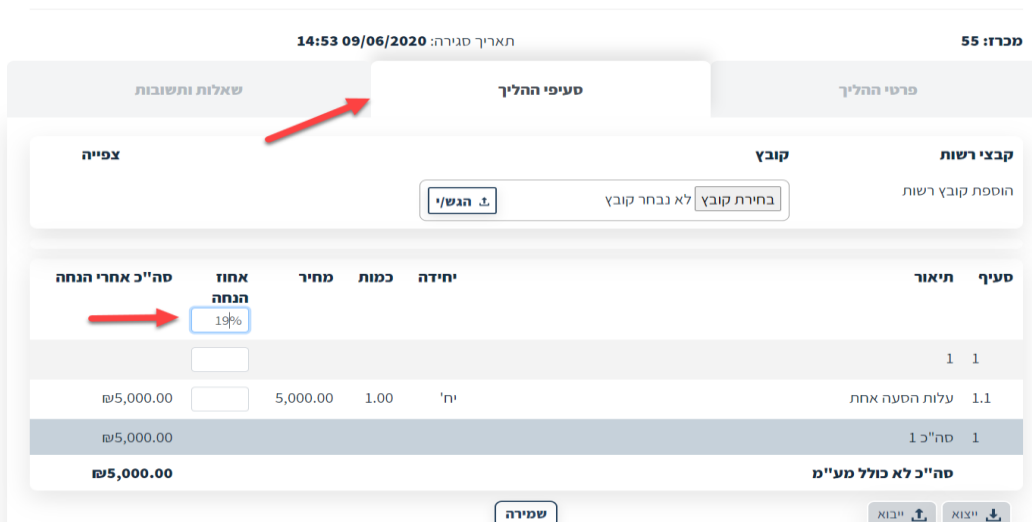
מכרז: 55

תאריך סגירה: 09/06/2020 14:53

פרטי ההליך

סעיפי ההליך

שאלות ותשובות

| קבצי רשות | קובץ | צפייה |
|---|---|---|
| הוספת קובץ רשות | בחירת קובץ לא נבחר קובץ הגש/י | |

| סעיף | תיאור | יחידה | כמות | מחיר | אחוז הנחה | סה"כ אחרי הנחה |
|---|---|---|---|---|---|---|
| | | | | | 19% | |
| 1 | 1 | | | | | |
| 1.1 | עלות הסעה אחת | יח' | 1.00 | 5,000.00 | | ₪5,000.00 |
| 1 | סה"כ 1 | | | | | ₪5,000.00 |
| | סה"כ לא כולל מע"מ | | | | | ₪5,000.00 |

שמירה

ייצוא

ייבוא